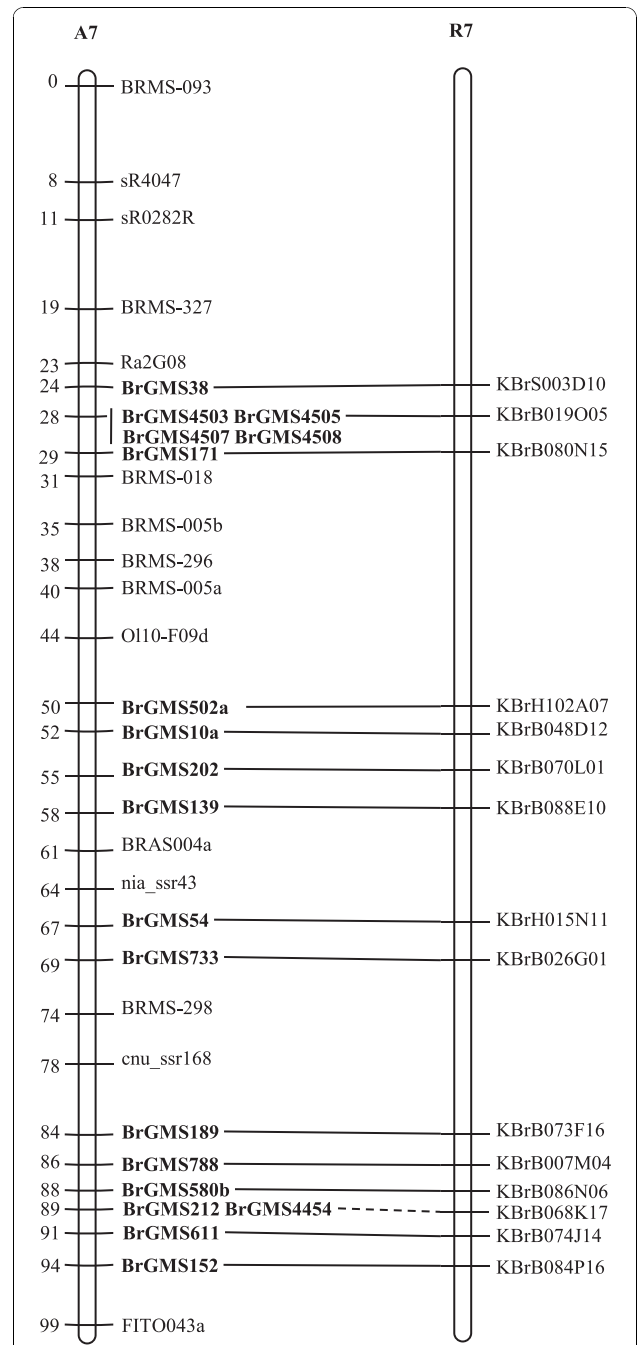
A7

R7

0 BRMS-093
8 sR4047
11 sR0282R
19 BRMS-327
23 Ra2G08
24 **BrGMS38** KBrS003D10
28 **BrGMS4503 BrGMS4505** KBrB019O05
**BrGMS4507 BrGMS4508**
29 **BrGMS171** KBrB080N15
31 BRMS-018
35 BRMS-005b
38 BRMS-296
40 BRMS-005a
44 Ol10-F09d
50 **BrGMS502a** KBrH102A07
52 **BrGMS10a** KBrB048D12
55 **BrGMS202** KBrB070L01
58 **BrGMS139** KBrB088E10
61 BRAS004a
64 nia_ssr43
67 **BrGMS54** KBrH015N11
69 **BrGMS733** KBrB026G01
74 BRMS-298
78 cnu_ssr168
84 **BrGMS189** KBrB073F16
86 **BrGMS788** KBrB007M04
88 **BrGMS580b** KBrB086N06
89 **BrGMS212 BrGMS4454** KBrB068K17
91 **BrGMS611** KBrB074J14
94 **BrGMS152** KBrB084P16
99 FITO043a